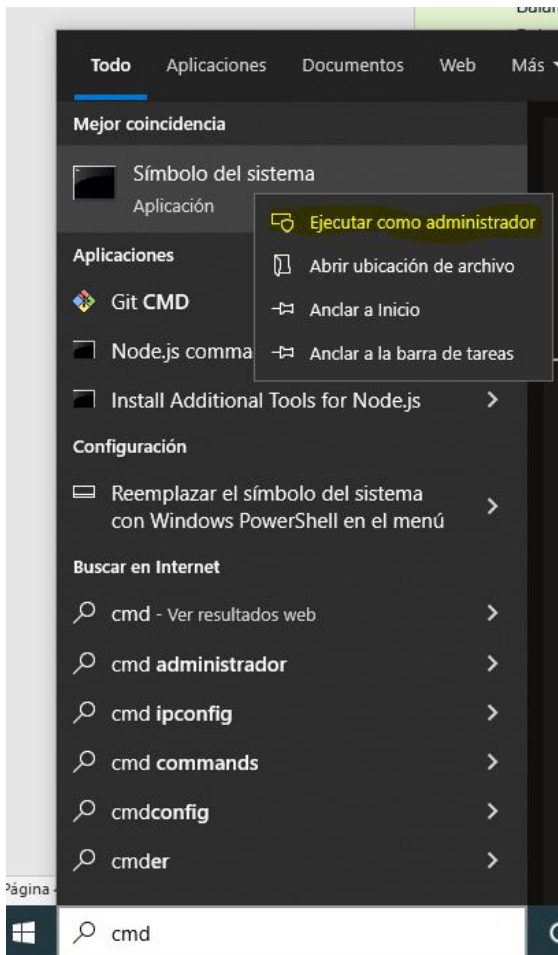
Todo Aplicaciones Documentos Web Más

Mejor coincidencia

Símbolo del sistema
Aplicación

Ejecutar como administrador
Abrir ubicación de archivo
Anclar a Inicio
Anclar a la barra de tareas

Aplicaciones

Git CMD

Node.js comma

Install Additional Tools for Node.js

Configuración

Reemplazar el símbolo del sistema con Windows PowerShell en el menú

Buscar en Internet

cmd - Ver resultados web

cmd administrador

cmd ipconfig

cmd commands

cmdconfig

cmder

Página

cmd